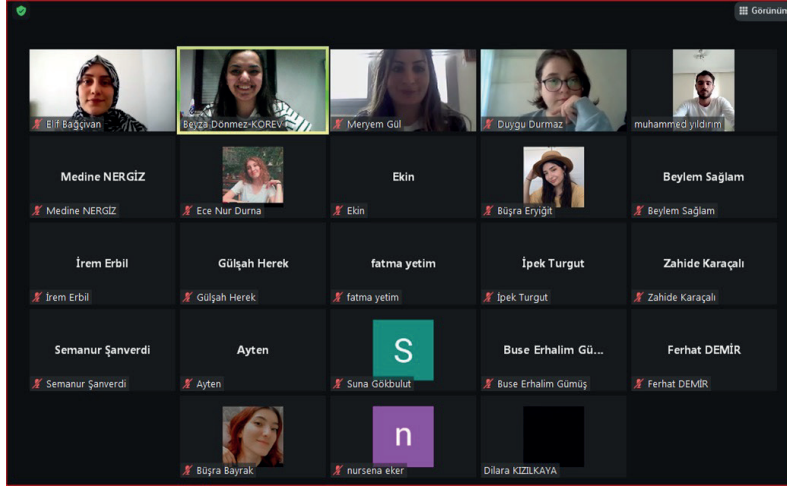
Görünüm

Elif Bağçivan
Beyza Dönmez-KOREV
Meryem Gül
Duygu Durmaz
muhammed yıldırım

Medine NERGİZ
Medine NERGİZ
Ece Nur Durna
Ekin
Ekin
Büşra Eryiğit
Beylem Sağlam
Beylem Sağlam

İrem Erbil
İrem Erbil
Gülşah Herek
Gülşah Herek
fatma yetim
fatma yetim
İpek Turgut
İpek Turgut
Zahide Karaçalı
Zahide Karaçalı

Semanur Şanverdi
Semanur Şanverdi
Ayten
Ayten
S
Suna Gökbulut
Buse Erhalim Gü...
Buse Erhalim Gümüş
Ferhat DEMİR
Ferhat DEMİR

Büşra Bayrak
n
nursena eker
Dilara KIZILKAYA